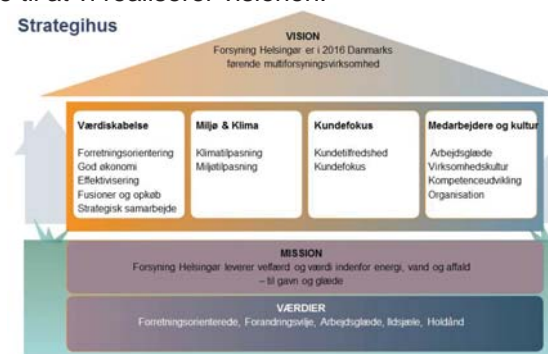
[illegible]

Strategihus

VISION
Forsyning Helsingør er i 2016 Danmarks førende multiforsyningsvirksomhed

Værdiskabelse
Forretningsorientering
God økonomi
Effektivisering
Fusioner og opkøb
Strategisk samarbejde

Miljø & Klima
Klimatilpasning
Miljøtilpasning

Kundefokus
Kundetilfredshed
Kundefokus

Medarbejdere og kultur
Arbejdsglæde
Virksomhedskultur
Kompetenceudvikling
Organisation

MISSION
Forsyning Helsingør leverer velfærd og værdi indenfor energi, vand og affald – til gavn og glæde

VÆRDIER
Forretningsorienterede, Forandringsvilje, Arbejdsglæde, Ildsjæle, Holdånd